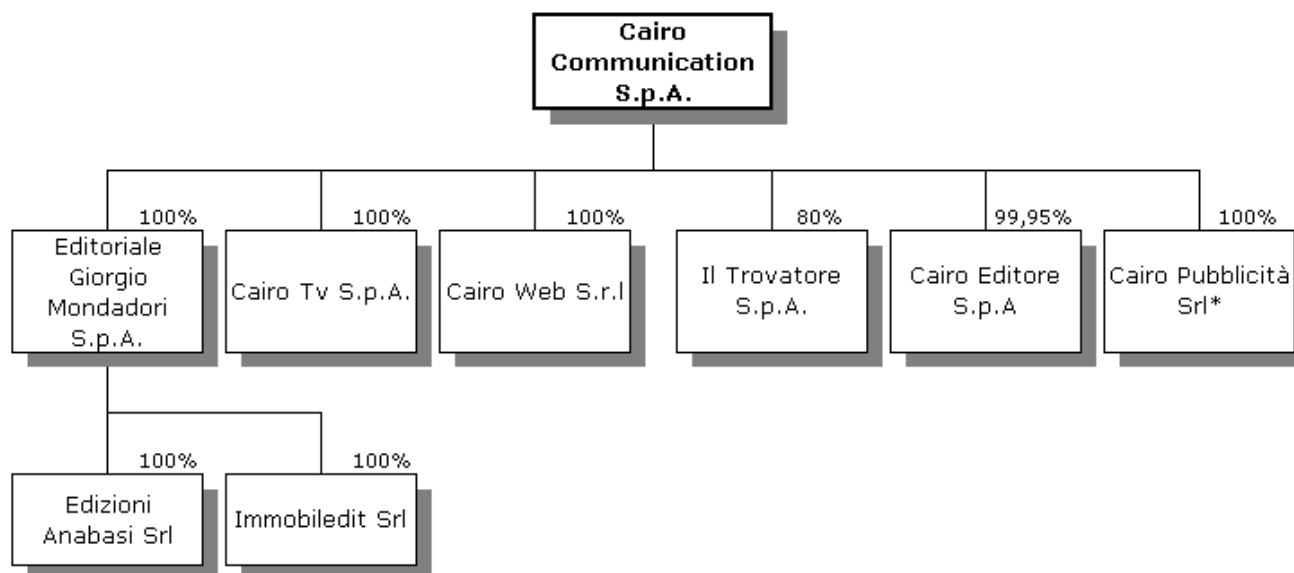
Cairo Communication S.p.A.

100%
Editoriale Giorgio Mondadori S.p.A.

100%
Cairo Tv S.p.A.

100%
Cairo Web S.r.l

80%
Il Trovatore S.p.A.

99,95%
Cairo Editore S.p.A

100%
Cairo Pubblicità Srl*

100%
Edizioni Anabasi Srl

100%
Immobiledit Srl